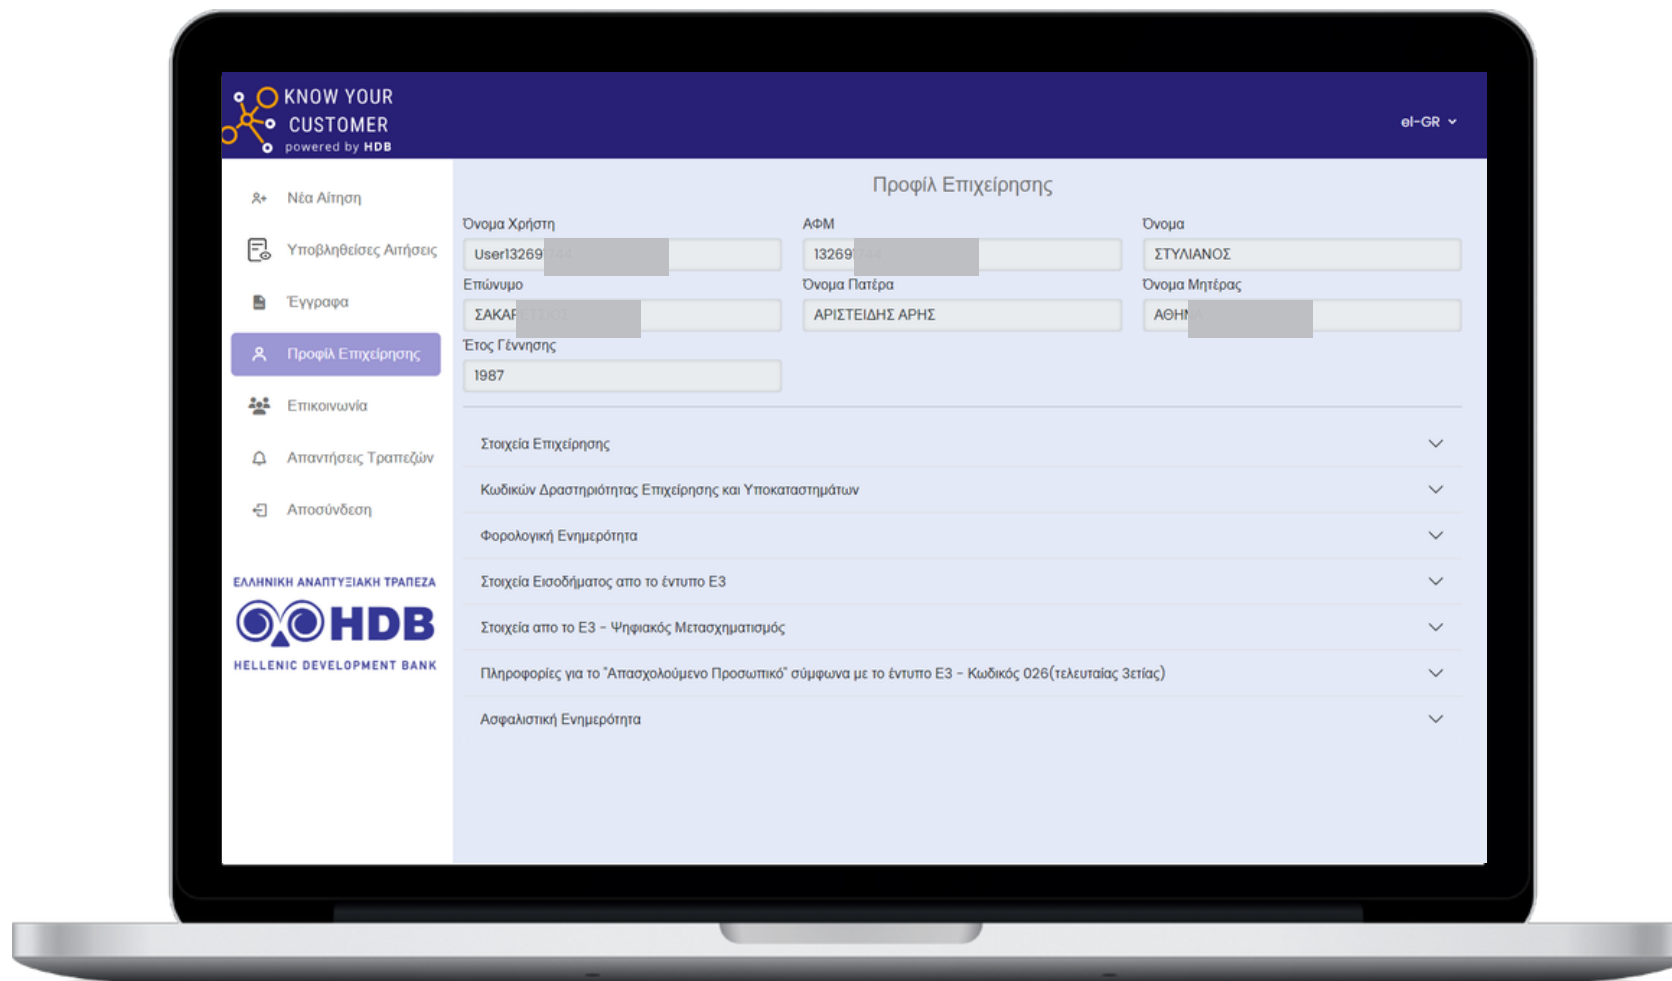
KNOW YOUR CUSTOMER
powered by HDB

el-GR

Νέα Αίτηση
Υποβληθείσες Αιτήσεις
Έγγραφα
Προφίλ Επιχείρησης
Επικοινωνία
Απαντήσεις Τραπεζών
Αποσύνδεση

ΕΛΛΗΝΙΚΗ ΑΝΑΠΤΥΞΙΑΚΗ ΤΡΑΠΕΖΑ
HDB
HELLENIC DEVELOPMENT BANK

Προφίλ Επιχείρησης

Όνομα Χρήστη
User13269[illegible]

ΑΦΜ
13269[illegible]

Όνομα
ΣΤΥΛΙΑΝΟΣ

Επώνυμο
ΣΑΚΑ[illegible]

Όνομα Πατέρα
ΑΡΙΣΤΕΙΔΗΣ ΑΡΗΣ

Όνομα Μητέρας
ΑΘΗ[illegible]

Έτος Γέννησης
1987

Στοιχεία Επιχείρησης
Κωδικών Δραστηριότητας Επιχείρησης και Υποκαταστημάτων
Φορολογική Ενημερότητα
Στοιχεία Εισοδήματος απο το έντυπο Ε3
Στοιχεία απο το Ε3 - Ψηφιακός Μετασχηματισμός
Πληροφορίες για το "Απασχολούμενο Προσωπικό" σύμφωνα με το έντυπο Ε3 - Κωδικός 026(τελευταίας 3ετίας)
Ασφαλιστική Ενημερότητα